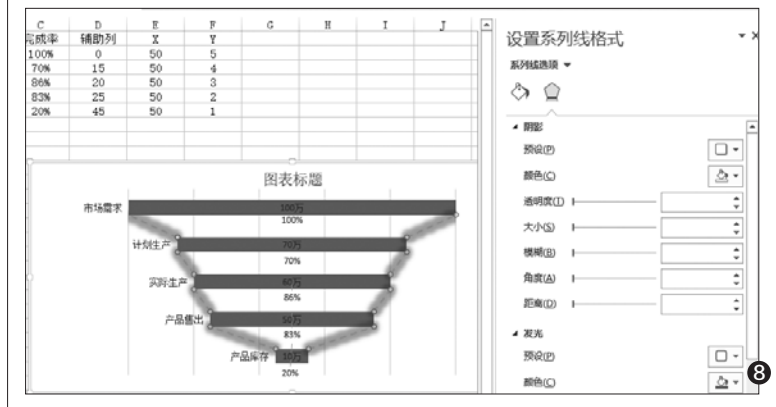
| C | D | E | F | G | H | I | J |
|---|---|---|---|---|---|---|---|
| 完成率 | 辅助列 | X | Y | | | | |
| 100% | 0 | 50 | 5 | | | | |
| 70% | 15 | 50 | 4 | | | | |
| 86% | 20 | 50 | 3 | | | | |
| 83% | 25 | 50 | 2 | | | | |
| 20% | 45 | 50 | 1 | | | | |

图表标题

市场需求 100万 100%

计划生产 70万 70%

实际生产 60万 86%

产品售出 50万 83%

产品库存 10万 20%

设置系列线格式

系列线选项 ▾

阴影

预设(P)

颜色(C)

透明度(T)

大小(S)

模糊(B)

角度(A)

距离(D)

发光

预设(P)

颜色(C)

8